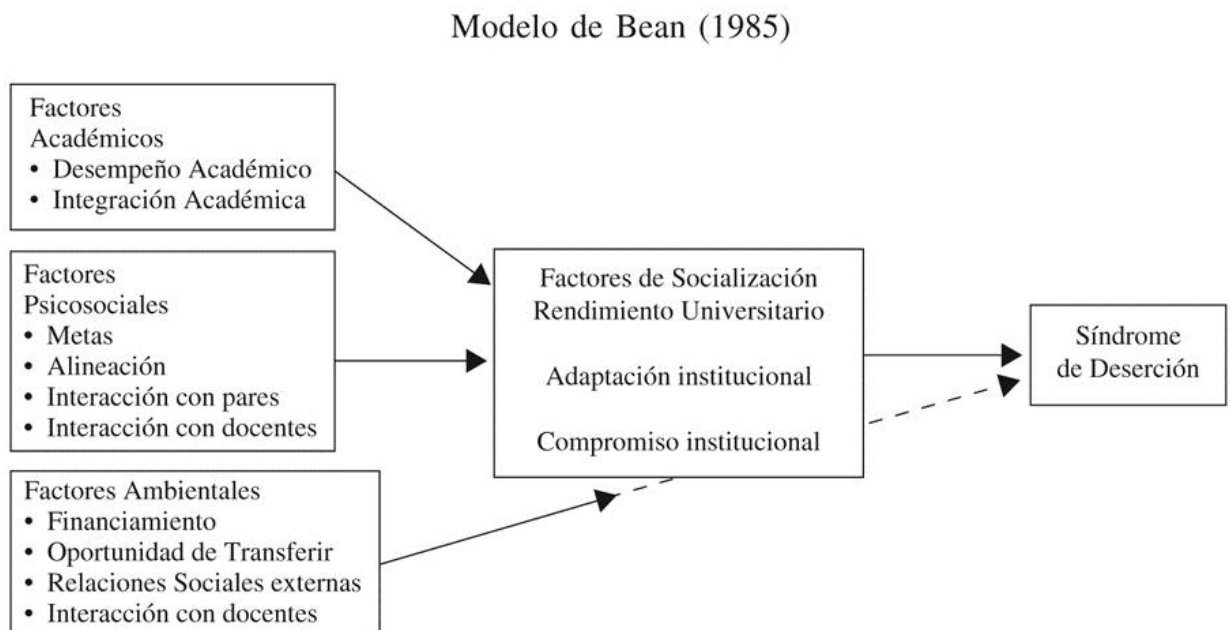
Modelo de Bean (1985)

Factores Académicos
• Desempeño Académico
• Integración Académica

Factores Psicosociales
• Metas
• Alineación
• Interacción con pares
• Interacción con docentes

Factores Ambientales
• Financiamiento
• Oportunidad de Transferir
• Relaciones Sociales externas
• Interacción con docentes

Factores de Socialización
Rendimiento Universitario

Adaptación institucional

Compromiso institucional

Síndrome de Deserción